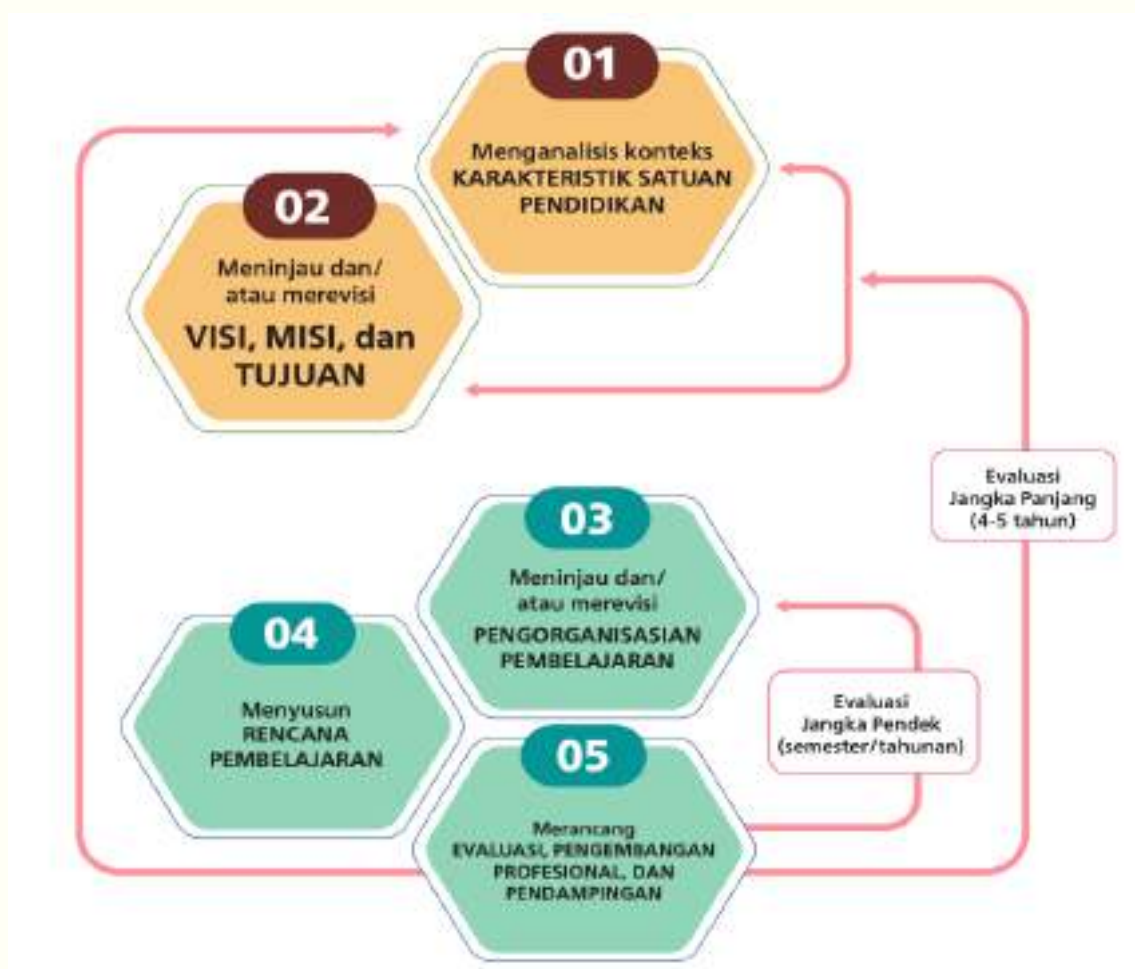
01

Menganalisis konteks KARAKTERISTIK SATUAN PENDIDIKAN

02

Meninjau dan/ atau merevisi VISI, MISI, dan TUJUAN

Evaluasi Jangka Panjang (4-5 tahun)

03

Meninjau dan/ atau merevisi PENGORGANISASIAN PEMBELAJARAN

04

Menyusun RENCANA PEMBELAJARAN

Evaluasi Jangka Pendek (semester/tahunan)

05

Merancang EVALUASI, PENGEMBANGAN PROFESIONAL, DAN PENDAMPINGAN